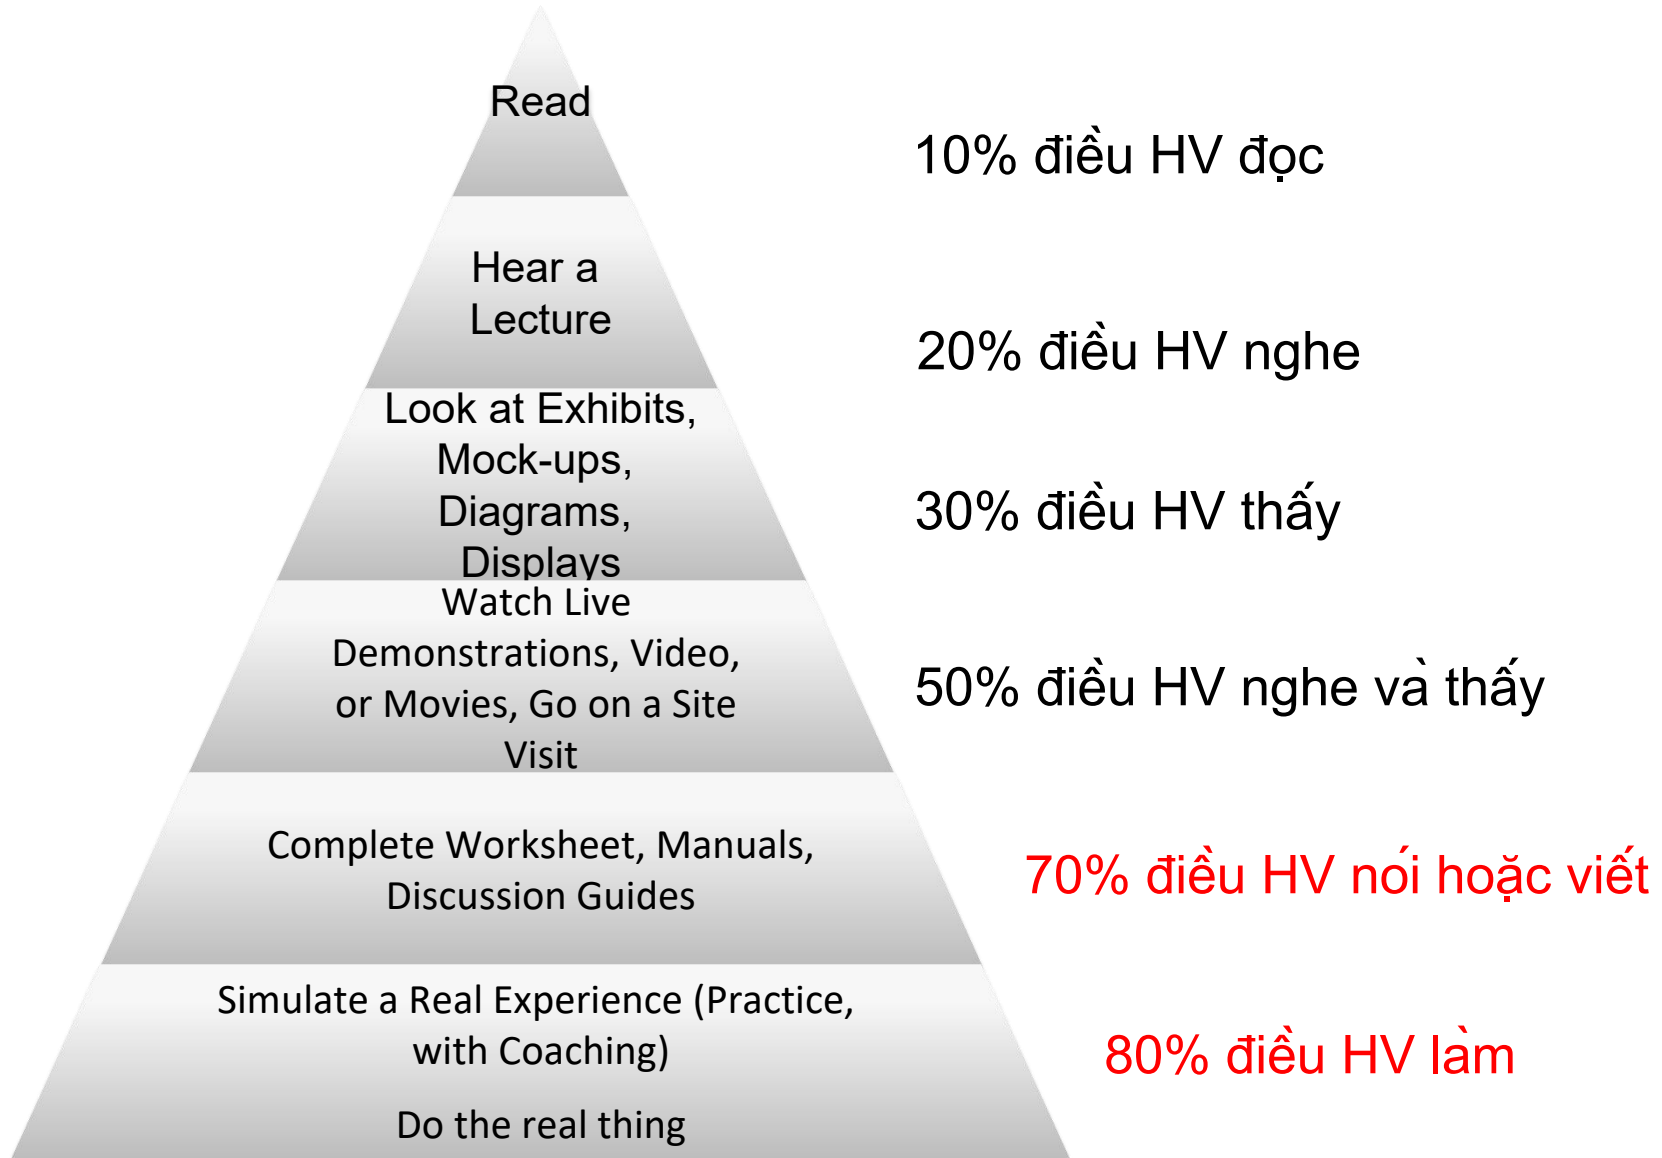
Read

10% điều HV đọc

Hear a Lecture

20% điều HV nghe

Look at Exhibits, Mock-ups, Diagrams, Displays

30% điều HV thấy

Watch Live Demonstrations, Video, or Movies, Go on a Site Visit

50% điều HV nghe và thấy

Complete Worksheet, Manuals, Discussion Guides

70% điều HV nói hoặc viết

Simulate a Real Experience (Practice, with Coaching)

Do the real thing

80% điều HV làm